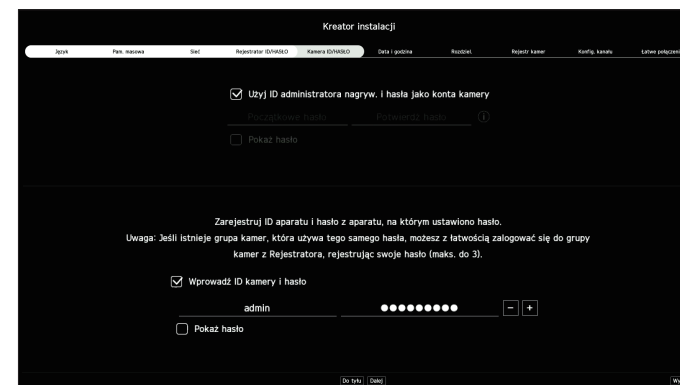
Kreator instalacji

Język | Pam. masowa | Sieć | Rejestrator ID/HASŁO | Kamera ID/HASŁO | Data i godzina | Rozdziel. | Rejestr kamer | Konfig. kanału | Łatwe połączeni

Użyj ID administratora nagryw. i hasła jako konta kamery

Początkowe hasło

Potwierdź hasło

Pokaż hasło

Zarejestruj ID aparatu i hasło z aparatu, na którym ustawiono hasło.

Uwaga: Jeśli istnieje grupa kamer, która używa tego samego hasła, możesz z łatwością zalogować się do grupy kamer z Rejestratora, rejestrując swoje hasło (maks. do 3).

Wprowadź ID kamery i hasło

admin

●●●●●●●●●

−

+

Pokaż hasło

Do tyłu

Dalej

W